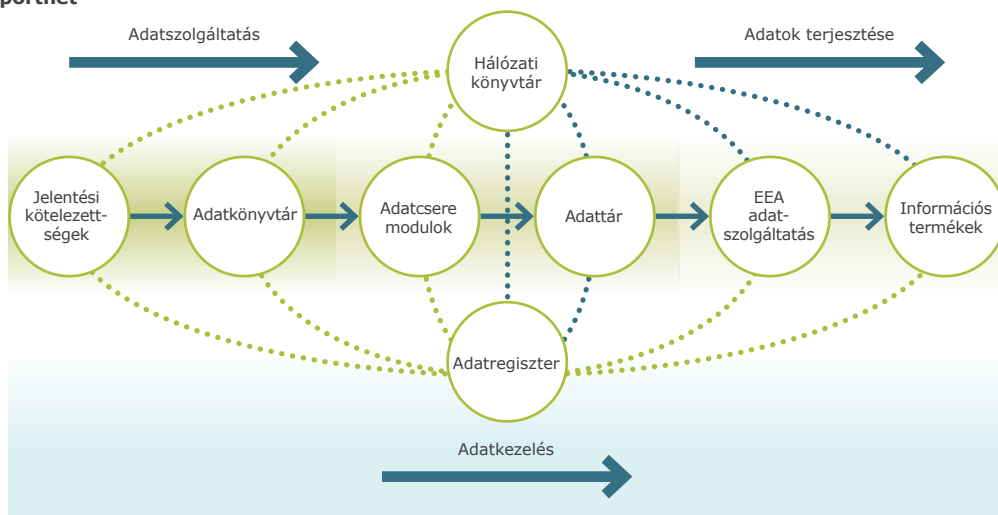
portflet

Adatszolgáltatás

Hálózati könyvtár

Adatok terjesztése

Jelentési kötelezettségek

Adatkönyvtár

Adatcsere modulok

Adattár

EEA adatszolgáltatás

Információs termékek

Adatregiszter

Adatkezelés